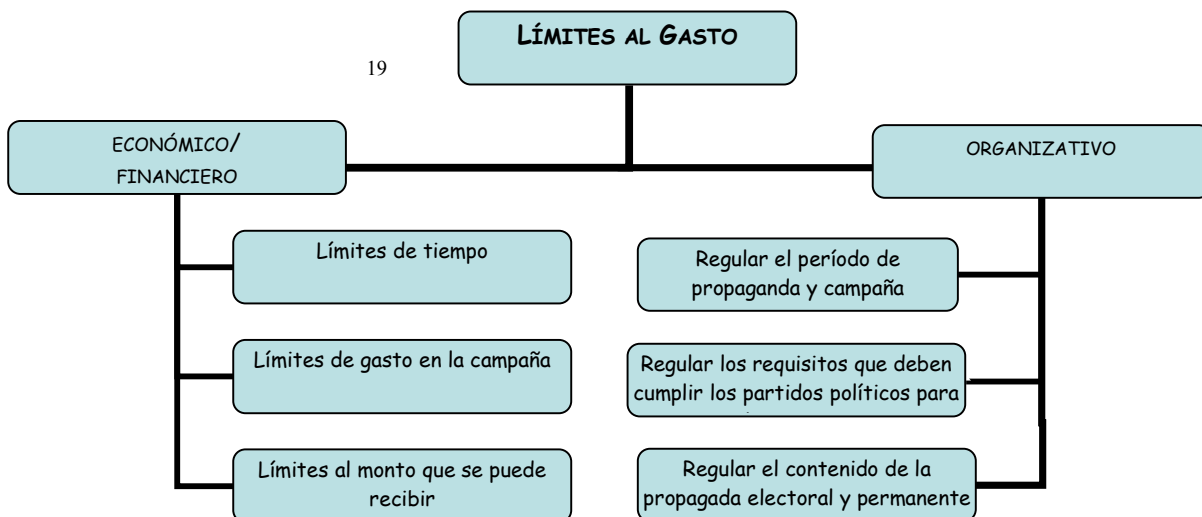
LÍMITES AL GASTO

19

ECONÓMICO/ FINANCIERO

ORGANIZATIVO

Límites de tiempo

Límites de gasto en la campaña

Límites al monto que se puede recibir

Regular el período de propaganda y campaña

Regular los requisitos que deben cumplir los partidos políticos para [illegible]

Regular el contenido de la propagada electoral y permanente